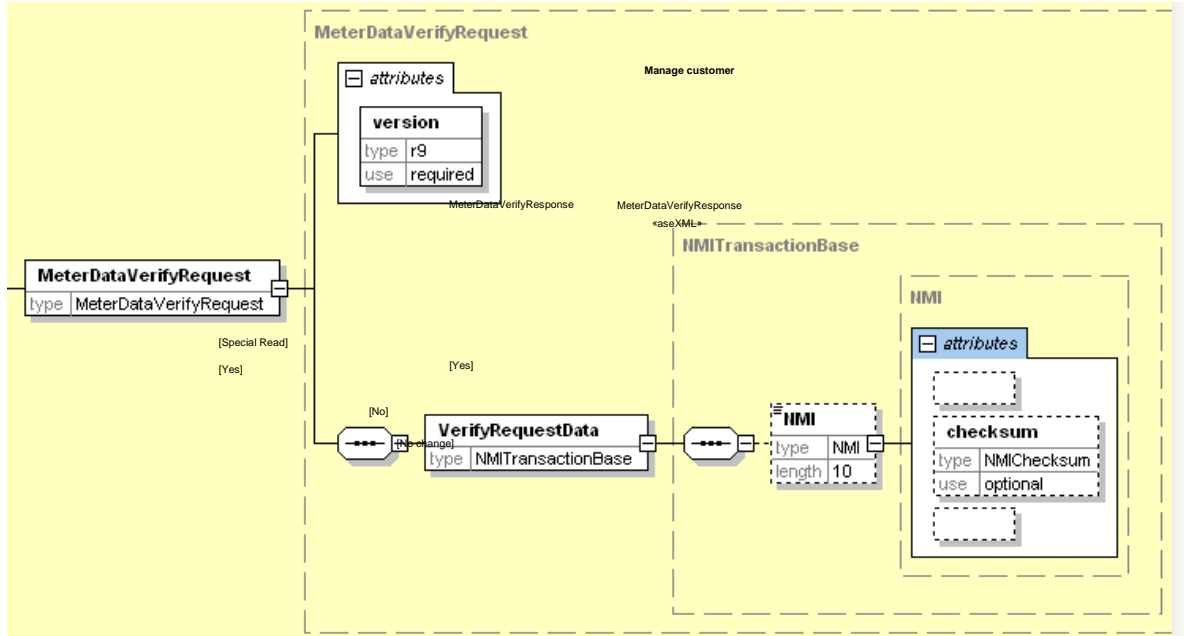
MeterDataVerifyRequest

attributes

version

| type | r9 |
|---|---|
| use | required |

Manage customer

MeterDataVerifyResponse

MeterDataVerifyResponse

«aseXML»

NMITransactionBase

NMI

MeterDataVerifyRequest

| type | MeterDataVerifyRequest |
|---|---|

[Special Read]

[Yes]

[Yes]

[No]

[No change]

VerifyRequestData

| type | NMITransactionBase |
|---|---|

NMI

| type | NMI |
|---|---|
| length | 10 |

attributes

checksum

| type | NMIChecksum |
|---|---|
| use | optional |